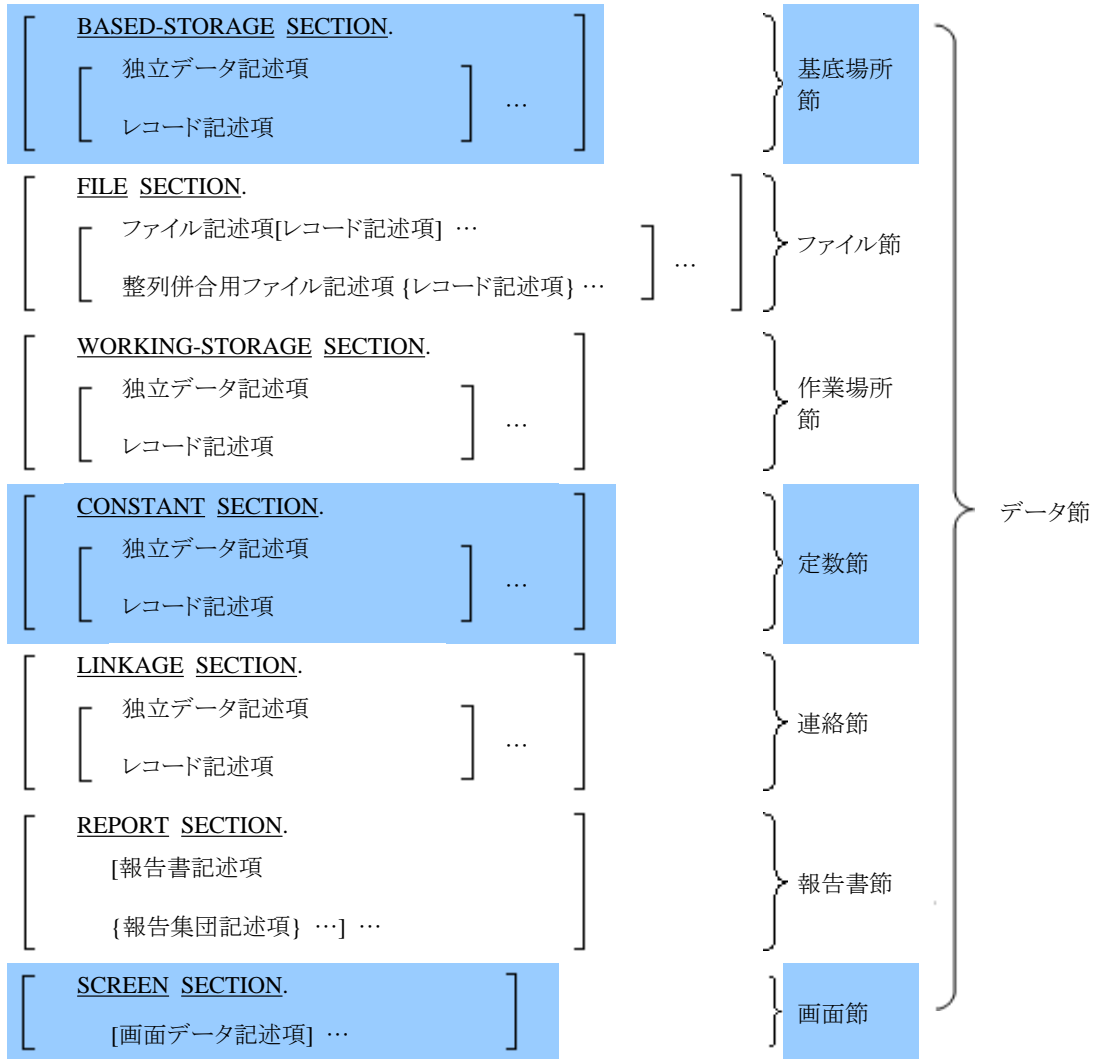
BASED-STORAGE SECTION.
独立データ記述項
レコード記述項
…
基底場所節

FILE SECTION.
ファイル記述項[レコード記述項] …
整列併合用ファイル記述項 {レコード記述項} …
…
ファイル節

WORKING-STORAGE SECTION.
独立データ記述項
レコード記述項
…
作業場所節

CONSTANT SECTION.
独立データ記述項
レコード記述項
…
定数節

LINKAGE SECTION.
独立データ記述項
レコード記述項
…
連絡節

REPORT SECTION.
[報告書記述項
{報告集団記述項} …] …
報告書節

SCREEN SECTION.
[画面データ記述項] …
画面節

データ節